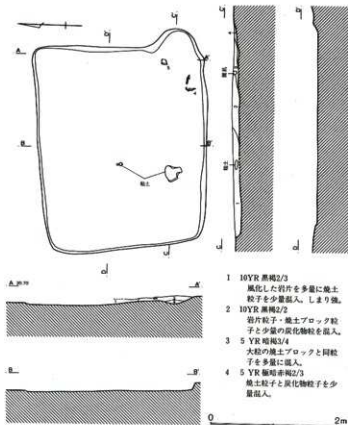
C
A
A'
B
B'
焼土
C'
A 20.70
A'
B
B'
1　10YR 黒褐2/3
風化した岩片を多量に焼土粒子を少量混入。しまり強。
2　10YR 黒褐2/2
岩片粒子・焼土ブロック粒子と少量の炭化物粒を混入。
3　5 YR 暗褐3/4
大粒の焼土ブロックと同粒子を多量に混入。
4　5 YR 極暗赤褐2/3
焼土粒子と炭化物粒子を少量混入。
0
2m